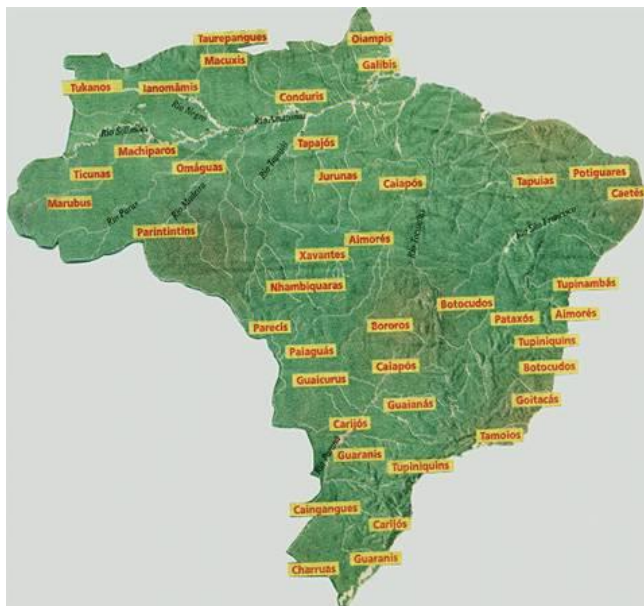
Taurepangues
Oiampis
Macuxis
Galibis
Tukanos
Ianomâmis
Rio Negro
Conduris
Rio Solimões
Rio Amazonas
Machiparos
Tapajós
Omáguas
Rio Tapajós
Ticunas
Jurunas
Caiapós
Tapuias
Potiguares
Caetés
Marubus
Rio Purus
Rio Madeira
Rio Xingu
Parintintins
Aimorés
Rio São Francisco
Xavantes
Rio Araguaia
Nhambiquaras
Tupinambás
Botocudos
Pataxós
Aimorés
Parecis
Bororos
Tupiniquins
Paiaguás
Caiapós
Botocudos
Guaicurus
Guaianás
Goitacás
Carijós
Tamoios
Rio Paraná
Guaranis
Tupiniquins
Caingangues
Carijós
Guaranis
Charruas